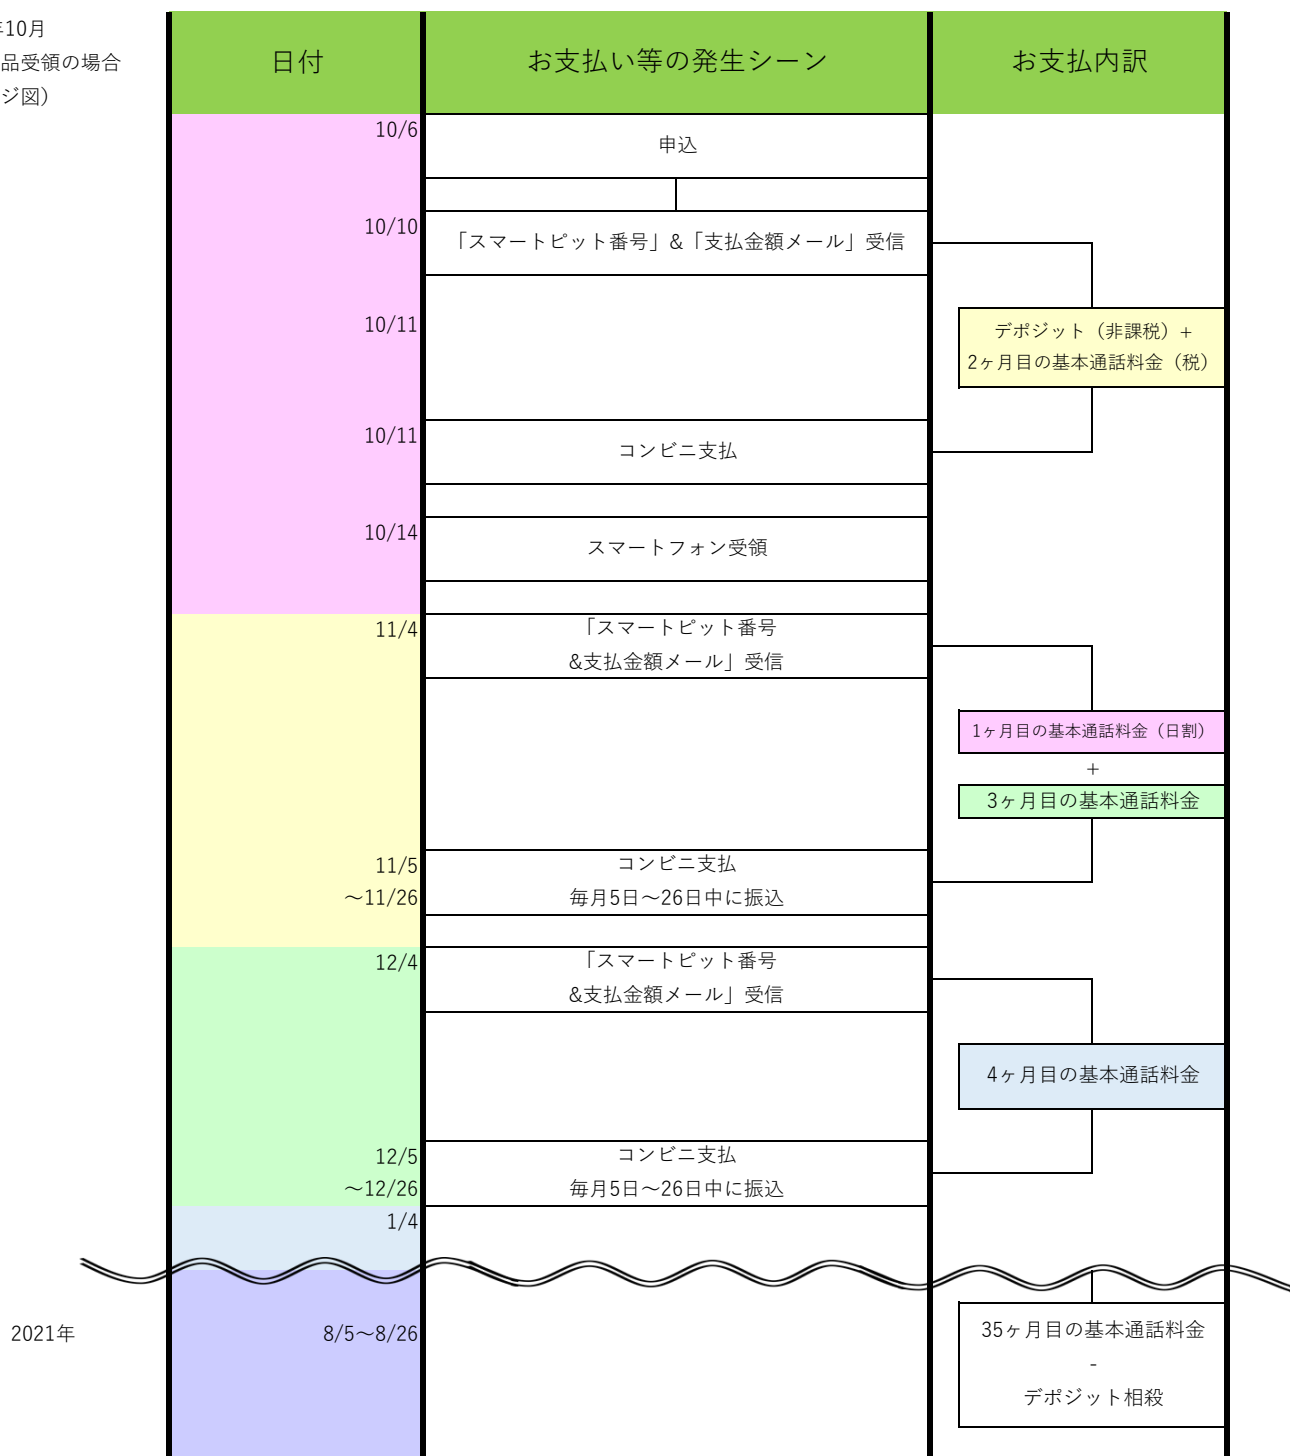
年10月
品受領の場合
ジ図）

| 日付 | お支払い等の発生シーン | お支払内訳 |
|---|---|---|
| 10/6 | 申込 | |
| 10/10 | 「スマートピット番号」&「支払金額メール」受信 | |
| 10/11 | | デポジット（非課税）+ 2ヶ月目の基本通話料金（税） |
| 10/11 | コンビニ支払 | |
| 10/14 | スマートフォン受領 | |
| 11/4 | 「スマートピット番号 &支払金額メール」受信 | |
| | | 1ヶ月目の基本通話料金（日割） + 3ヶ月目の基本通話料金 |
| 11/5 ~11/26 | コンビニ支払 毎月5日~26日中に振込 | |
| 12/4 | 「スマートピット番号 &支払金額メール」受信 | |
| | | 4ヶ月目の基本通話料金 |
| 12/5 ~12/26 | コンビニ支払 毎月5日~26日中に振込 | |
| 1/4 | | |
| 2021年 8/5~8/26 | | 35ヶ月目の基本通話料金 - デポジット相殺 |